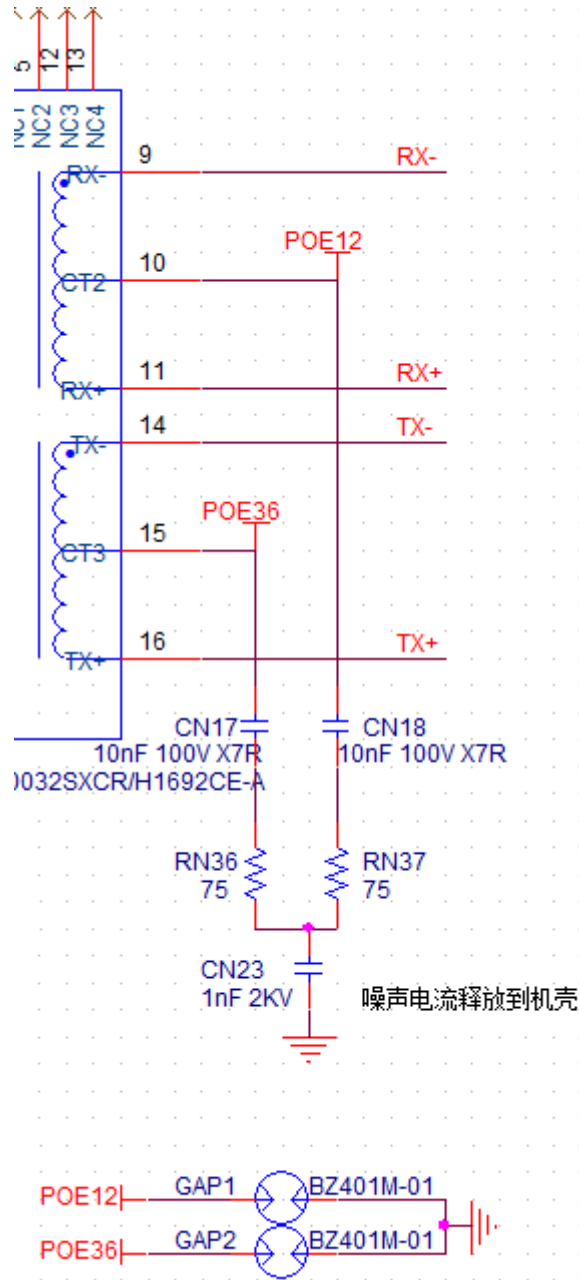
5 12 13

NC1 NC2 NC3 NC4

RX-
9
RX-

POE12
CT2
10

RX+
11
RX+

TX-
14
TX-

POE36
CT3
15

TX+
16
TX+

CN17
10nF 100V X7R
CN18
10nF 100V X7R
0032SXCR/H1692CE-A

RN36
75
RN37
75

CN23
1nF 2KV
噪声电流释放到机壳

POE12
GAP1
BZ401M-01
POE36
GAP2
BZ401M-01